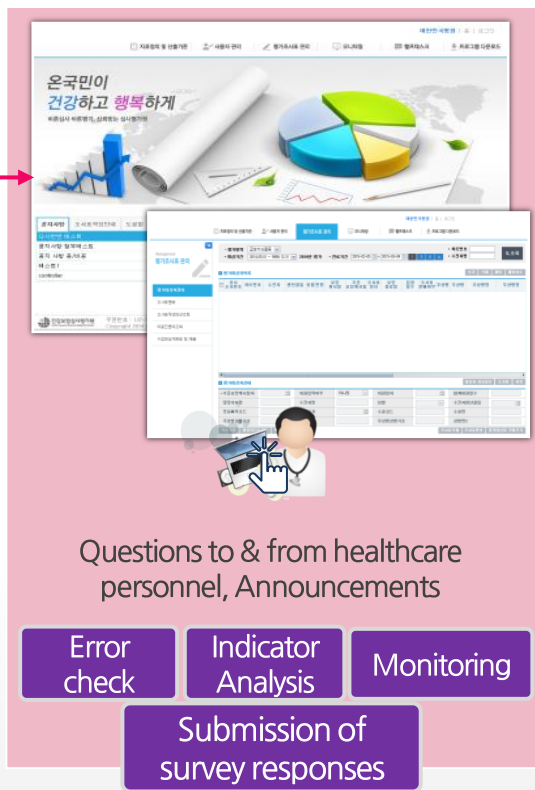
자료정의 및 산출기준 | 사용자 관리 | 평가조사표 관리 | 모니터링 | 웹게시스 | 프로그램 다운로드

온국민이 건강하고 행복하게

평가사항 | 요양기관의 | 보험금

평가사항 게시판
평가 사항 정정 게시판
평가 사항 즉시조회
게시판 l

건강보험심사평가원

평가조사표 관리

Questions to & from healthcare personnel, Announcements

Error check

Indicator Analysis

Monitoring

Submission of survey responses